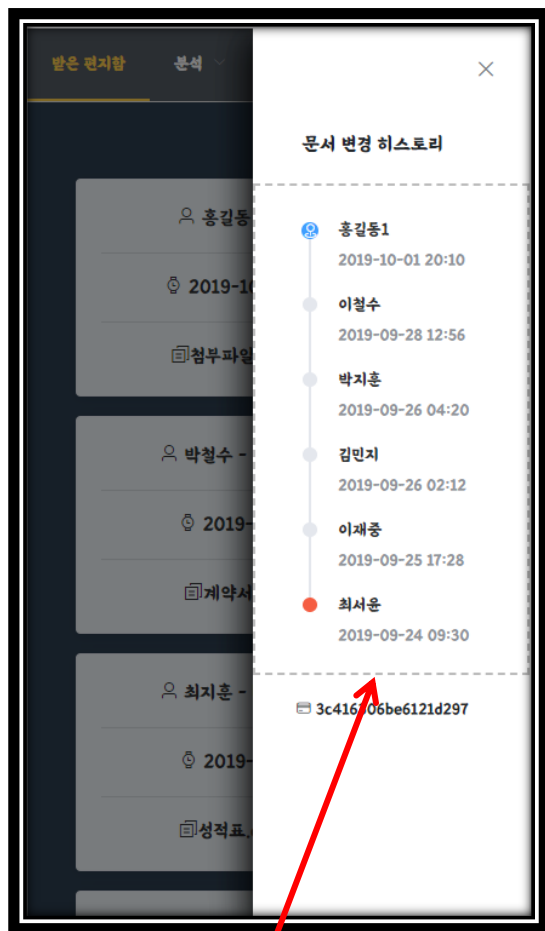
받은 편지함 분석

홍길동

2019-1

첨부파일

박철수 -

2019-

계약서

최지훈 -

2019-

성적표.

×

문서 변경 히스토리

홍길동1
2019-10-01 20:10

이철수
2019-09-28 12:56

박지훈
2019-09-26 04:20

김민지
2019-09-26 02:12

이재중
2019-09-25 17:28

최서윤
2019-09-24 09:30

3c416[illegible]06be6121d297